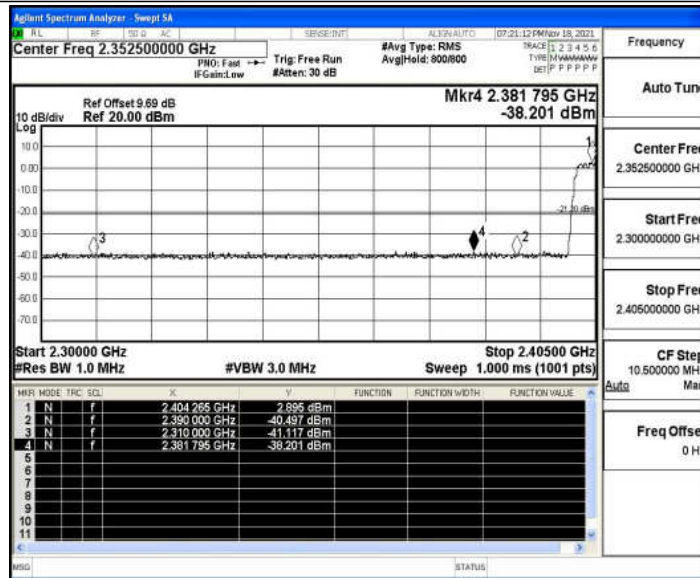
Agilent Spectrum Analyzer - Swept SA
RL RF 50 Ω AC SENSE:INT ALIGN AUTO 07:21:12 PM Nov 18, 2021
Center Freq 2.352500000 GHz
PNO: Fast IFGain:Low
Trig: Free Run
#Atten: 30 dB
#Avg Type: RMS
Avg|Hold: 800/800
TRACE 1 2 3 4 5 6
TYPE M WWWWW
DET P P P P P P

Frequency

Auto Tun

10 dB/div
Log
Ref Offset 9.69 dB
Ref 20.00 dBm
Mkr4 2.381 795 GHz
-38.201 dBm

10.0
0.00
-10.0
-20.0
-30.0
-40.0
-50.0
-60.0
-70.0

1
2
3
4
-21.20 dBm

Center Fre
2.352500000 GH

Start Fre
2.300000000 GH

Stop Fre
2.405000000 GH

Start 2.30000 GHz
#Res BW 1.0 MHz
#VBW 3.0 MHz
Stop 2.40500 GHz
Sweep 1.000 ms (1001 pts)

CF Ste
10.500000 MH
Auto Ma

| MKR | MODE | TRC | SCL | X | Y | FUNCTION | FUNCTION WIDTH | FUNCTION VALUE |
|---|---|---|---|---|---|---|---|---|
| 1 | N | 1 | f | 2.404 265 GHz | 2.895 dBm | | | |
| 2 | N | 1 | f | 2.390 000 GHz | -40.497 dBm | | | |
| 3 | N | 1 | f | 2.310 000 GHz | -41.117 dBm | | | |
| 4 | N | 1 | f | 2.381 795 GHz | -38.201 dBm | | | |
| 5 | | | | | | | | |
| 6 | | | | | | | | |
| 7 | | | | | | | | |
| 8 | | | | | | | | |
| 9 | | | | | | | | |
| 10 | | | | | | | | |
| 11 | | | | | | | | |

Freq Offse
0 H

MSG
STATUS